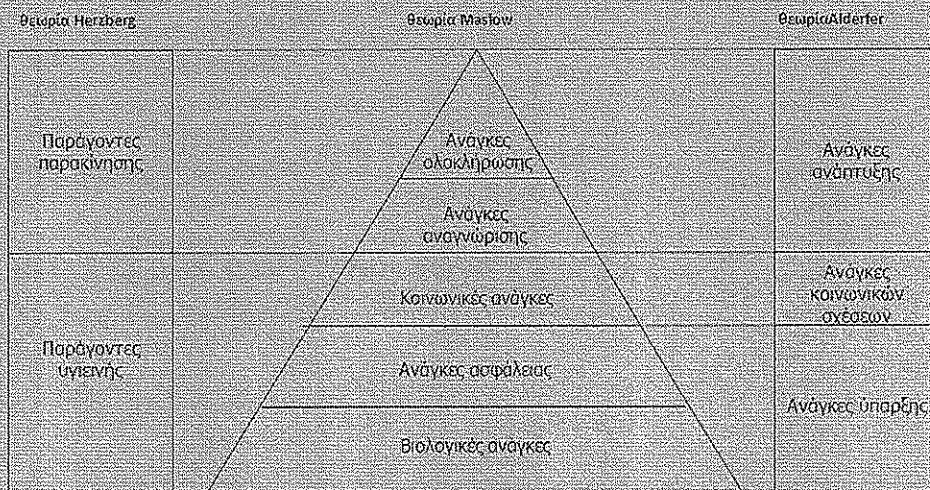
Θεωρία Herzberg

Θεωρία Maslow

ΘεωρίαAlderfer

Παράγοντες παρακίνησης

Ανάγκες ολοκλήρωσης

Ανάγκες ανάπτυξης

Ανάγκες αναγνώρισης

Κοινωνικές ανάγκες

Ανάγκες κοινωνικών σχέσεων

Παράγοντες υγιεινής

Ανάγκες ασφάλειας

Ανάγκες ύπαρξης

Βιολογικές ανάγκες